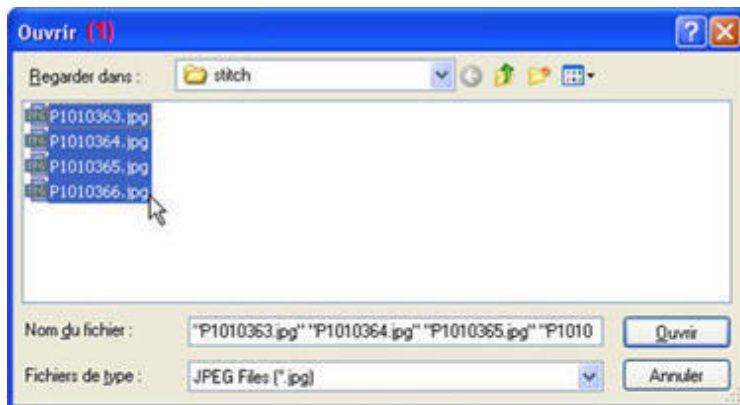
Ouvrir (1)

Regarder dans : stitch

P1010363.jpg
P1010364.jpg
P1010365.jpg
P1010366.jpg

Nom du fichier : "P1010363.jpg" "P1010364.jpg" "P1010365.jpg" "P1010

Ouvrir

Fichiers de type : JPEG Files (*.jpg)

Annuler